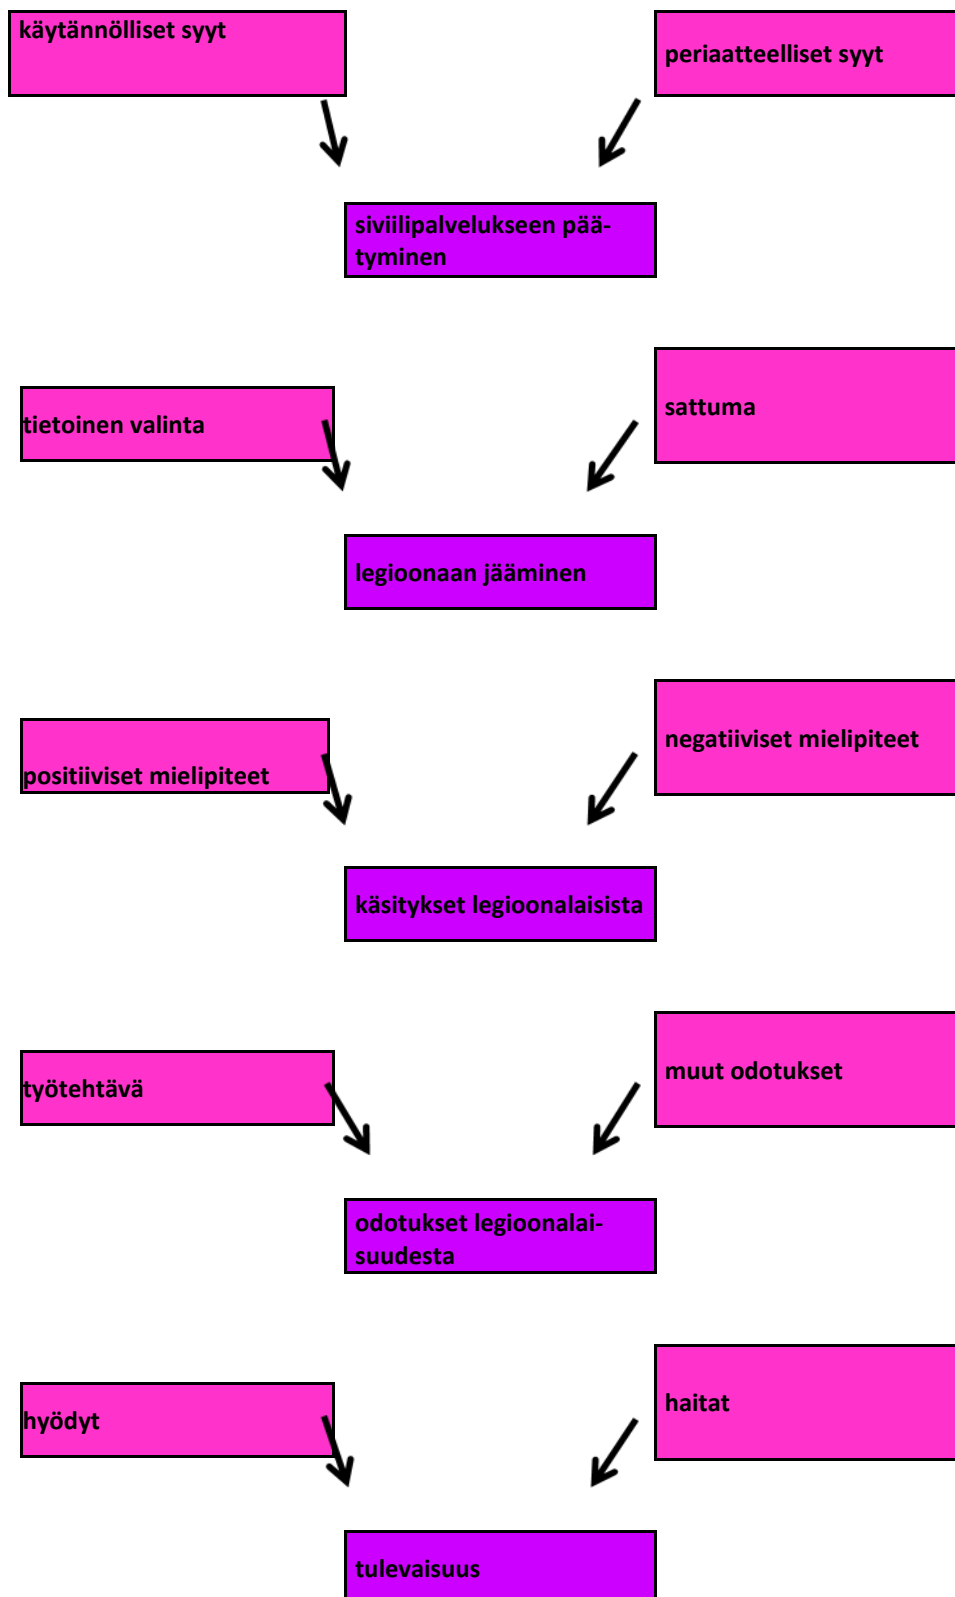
käytännölliset syyt

periaatteelliset syyt

siviilipalvelukseen päätyminen

tietoinen valinta

sattuma

legioonaan jääminen

positiiviset mielipiteet

negatiiviset mielipiteet

käsitykset legioonalaisista

työtehtävä

muut odotukset

odotukset legioonalaisuudesta

hyödyt

haitat

tulevaisuus